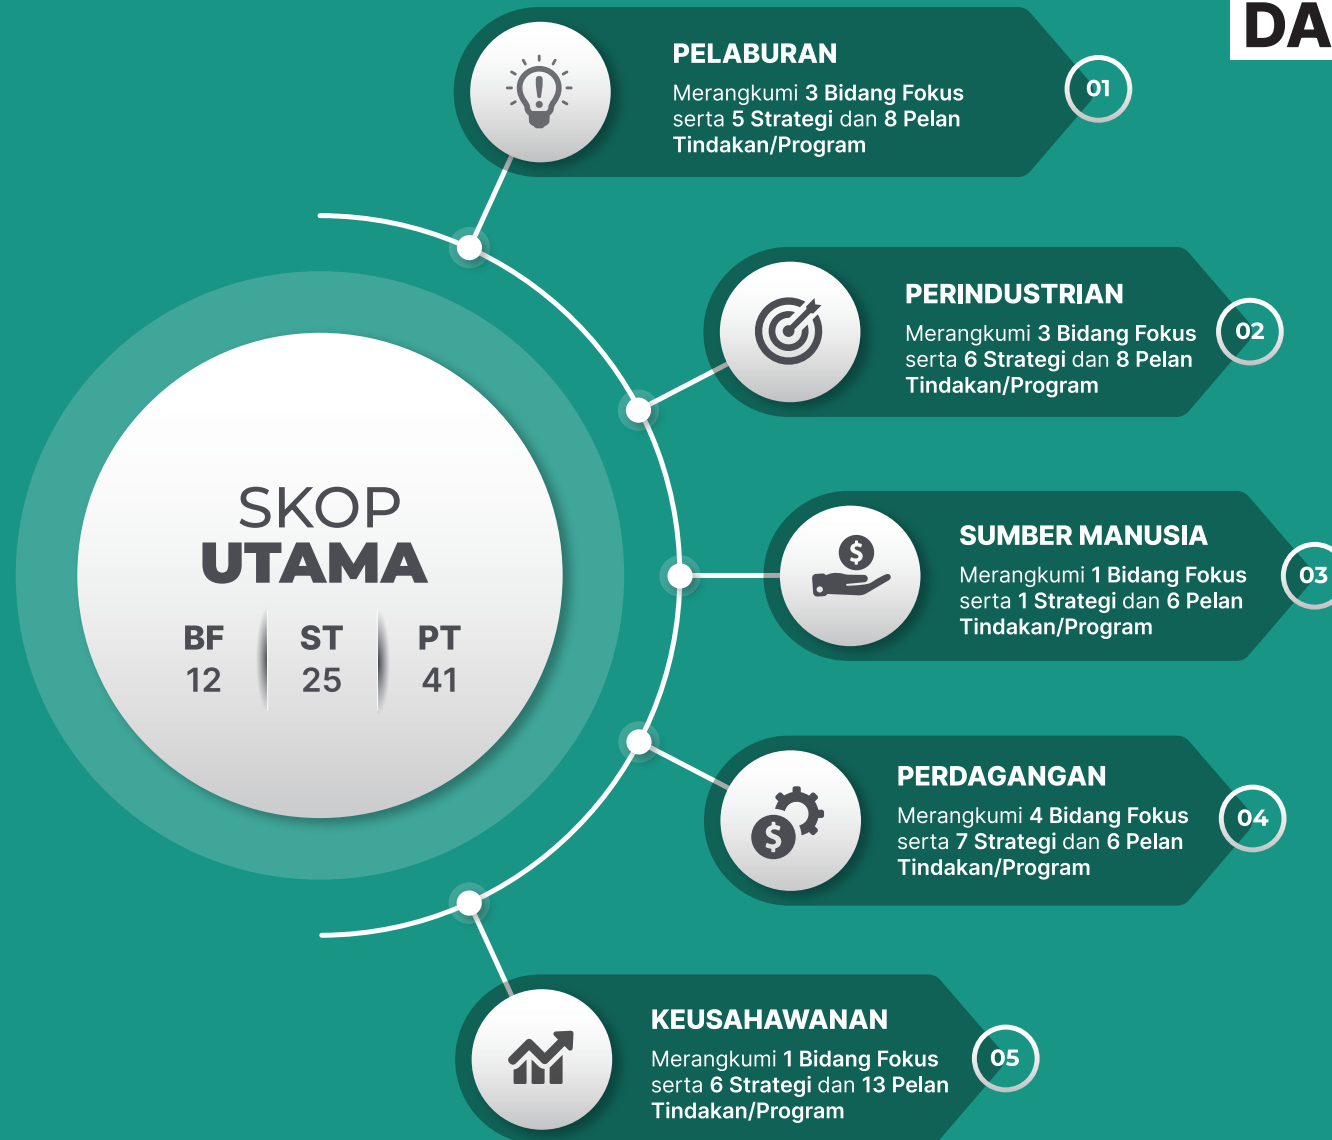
DA

SKOP
UTAMA

BF 12
ST 25
PT 41

PELABURAN
Merangkumi 3 Bidang Fokus serta 5 Strategi dan 8 Pelan Tindakan/Program
01

PERINDUSTRIAN
Merangkumi 3 Bidang Fokus serta 6 Strategi dan 8 Pelan Tindakan/Program
02

SUMBER MANUSIA
Merangkumi 1 Bidang Fokus serta 1 Strategi dan 6 Pelan Tindakan/Program
03

PERDAGANGAN
Merangkumi 4 Bidang Fokus serta 7 Strategi dan 6 Pelan Tindakan/Program
04

KEUSAHAWANAN
Merangkumi 1 Bidang Fokus serta 6 Strategi dan 13 Pelan Tindakan/Program
05